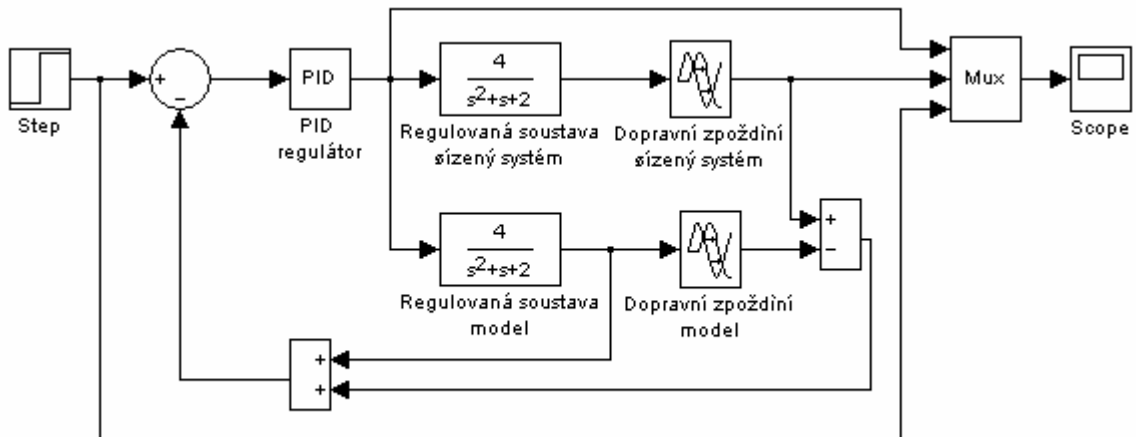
Step

+
−

PID

PID
regulátor

$\frac{4}{s^2+s+2}$

Regulovaná soustava
řízený systém

Dopravní zpoždění
řízený systém

Mux

Scope

+
−

$\frac{4}{s^2+s+2}$

Regulovaná soustava
model

Dopravní zpoždění
model

+
+